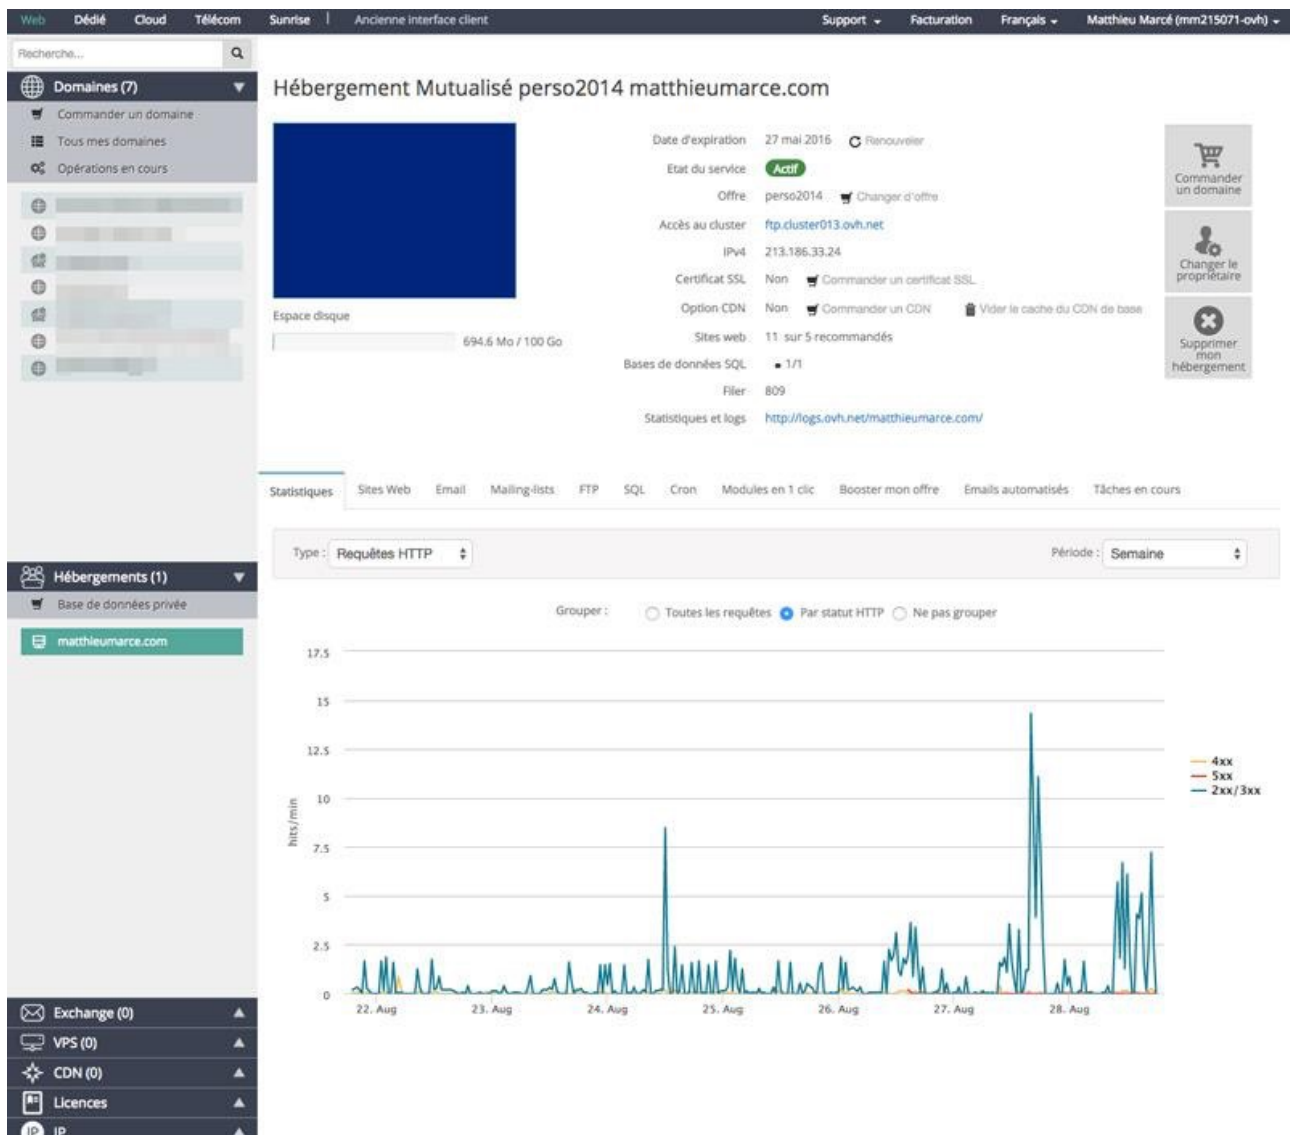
Web Dédié Cloud Télécom Sunrise | Ancienne interface client Support Facturation Français Matthieu Marcé (mm215071-ovh)

Recherche...

Domaines (7)
Commander un domaine
Tous mes domaines
Opérations en cours

Hébergements (1)
Base de données privée
matthieumarce.com

Exchange (0)
VPS (0)
CDN (0)
Licences
IP

Hébergement Mutualisé perso2014 matthieumarce.com

Espace disque
694.6 Mo / 100 Go

Date d'expiration 27 mai 2016 Renouveler
Etat du service Actif
Offre perso2014 Changer d'offre
Accès au cluster ftp.cluster013.ovh.net
IPv4 213.186.33.24
Certificat SSL Non Commander un certificat SSL
Option CDN Non Commander un CDN Vider le cache du CDN de base
Sites web 11 sur 5 recommandés
Bases de données SQL 1/1
Filer 809
Statistiques et logs http://logs.ovh.net/matthieumarce.com/

Commander un domaine
Changer le propriétaire
Supprimer mon hébergement

Statistiques Sites Web Email Mailing-lists FTP SQL Cron Modules en 1 clic Booster mon offre Emails automatisés Tâches en cours

Type : Requêtes HTTP
Période : Semaine

Grouper : Toutes les requêtes Par statut HTTP Ne pas grouper

17.5
15
12.5
10
7.5
5
2.5
0
hits/min
22. Aug 23. Aug 24. Aug 25. Aug 26. Aug 27. Aug 28. Aug

4xx
5xx
2xx / 3xx